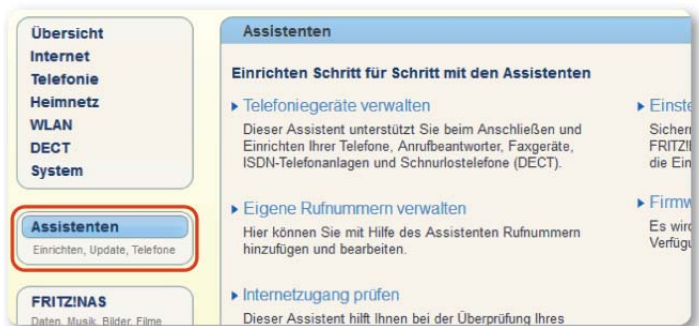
Übersicht
Internet
Telefonie
Heimnetz
WLAN
DECT
System

Assistenten
Einrichten, Update, Telefone

FRITZ!NAS
Daten, Musik, Bilder, Filme

Assistenten

Einrichten Schritt für Schritt mit den Assistenten

▸ Telefoniegeräte verwalten
Dieser Assistent unterstützt Sie beim Anschließen und Einrichten Ihrer Telefone, Anrufbeantworter, Faxgeräte, ISDN-Telefonanlagen und Schnurlostelefone (DECT).

▸ Eigene Rufnummern verwalten
Hier können Sie mit Hilfe des Assistenten Rufnummern hinzufügen und bearbeiten.

▸ Internetzugang prüfen
Dieser Assistent hilft Ihnen bei der Überprüfung Ihres

▸ Einste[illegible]
Sicher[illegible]
FRITZ![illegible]
die Ein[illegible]

▸ Firmw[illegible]
Es wird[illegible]
Verfügu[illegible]